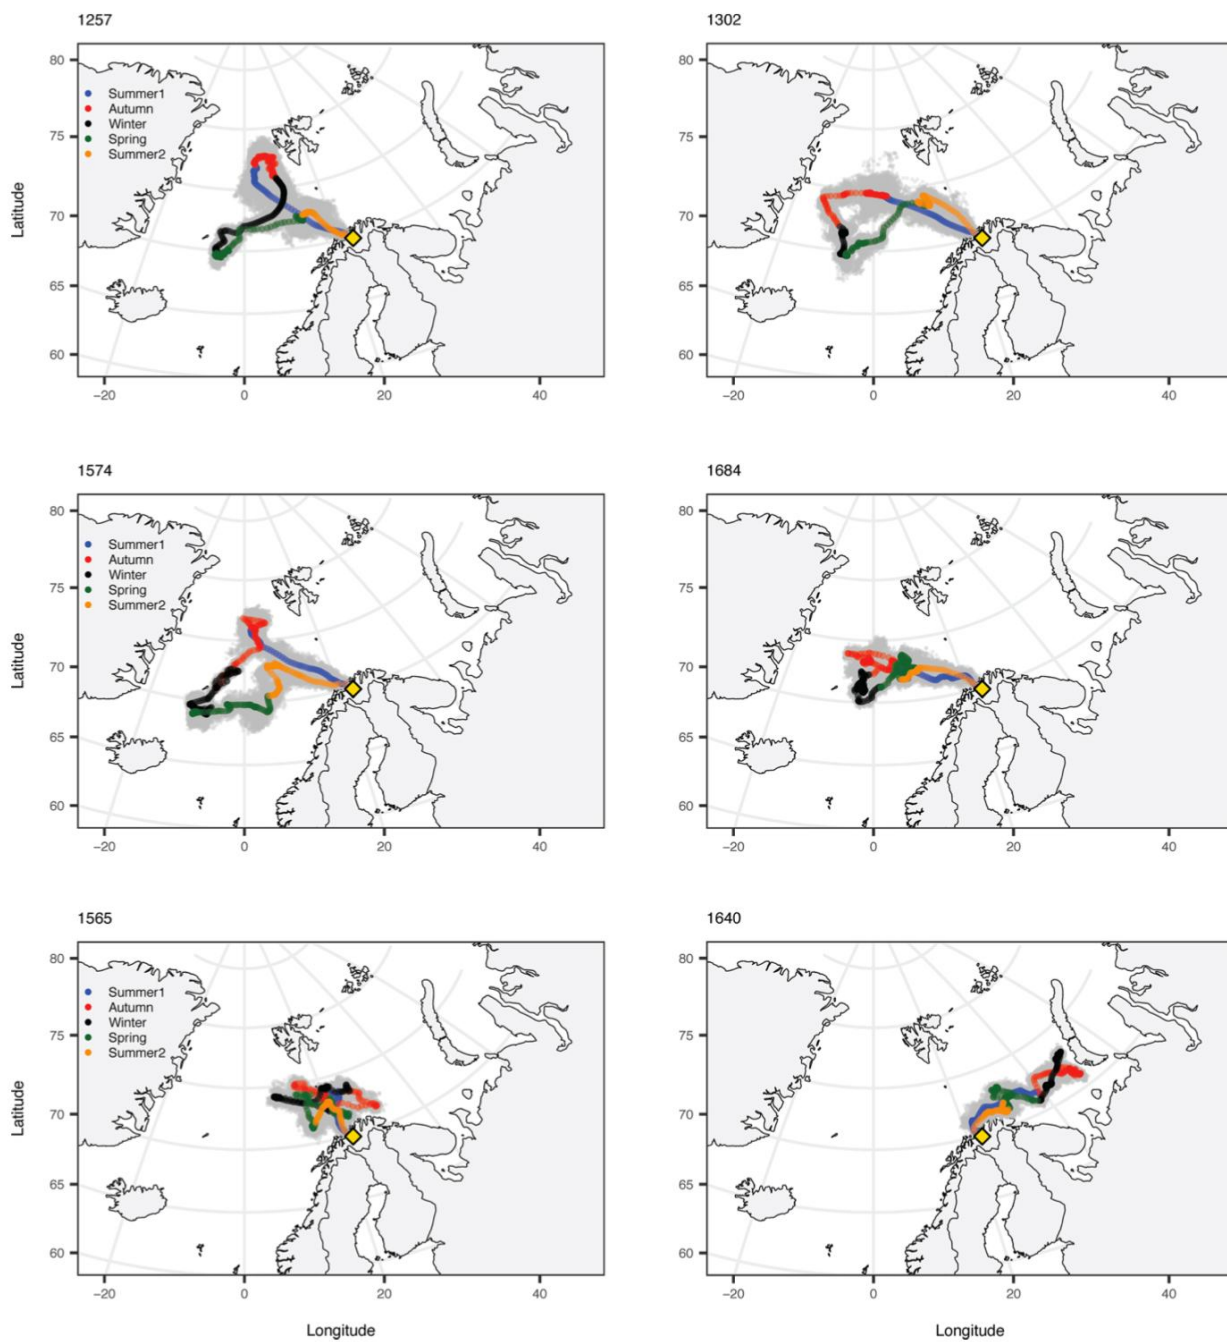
1257

80
75
70
65
60
Latitude
-20 0 20 40

Summer1
Autumn
Winter
Spring
Summer2

1302

80
75
70
65
60
-20 0 20 40

1574

80
75
70
65
60
Latitude
-20 0 20 40

Summer1
Autumn
Winter
Spring
Summer2

1684

80
75
70
65
60
-20 0 20 40

1565

80
75
70
65
60
Latitude
-20 0 20 40
Longitude

Summer1
Autumn
Winter
Spring
Summer2

1640

80
75
70
65
60
-20 0 20 40
Longitude